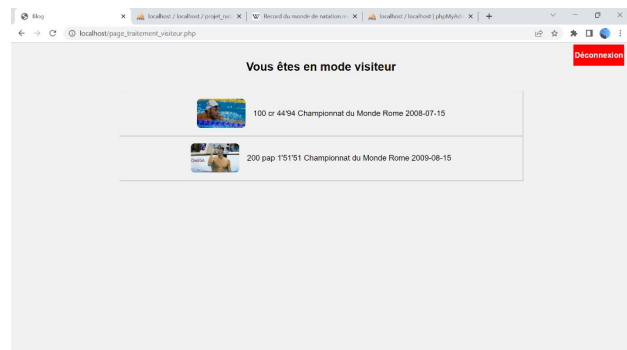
Blog
localhost / localhost / projet_na
W Record du monde de natation
localhost / localhost | phpMyAd
+
localhost/page_traitement_visiteur.php

Déconnexion

Vous êtes en mode visiteur

100 cr 44'94 Championnat du Monde Rome 2008-07-15

200 pap 1'51'51 Championnat du Monde Rome 2009-08-15